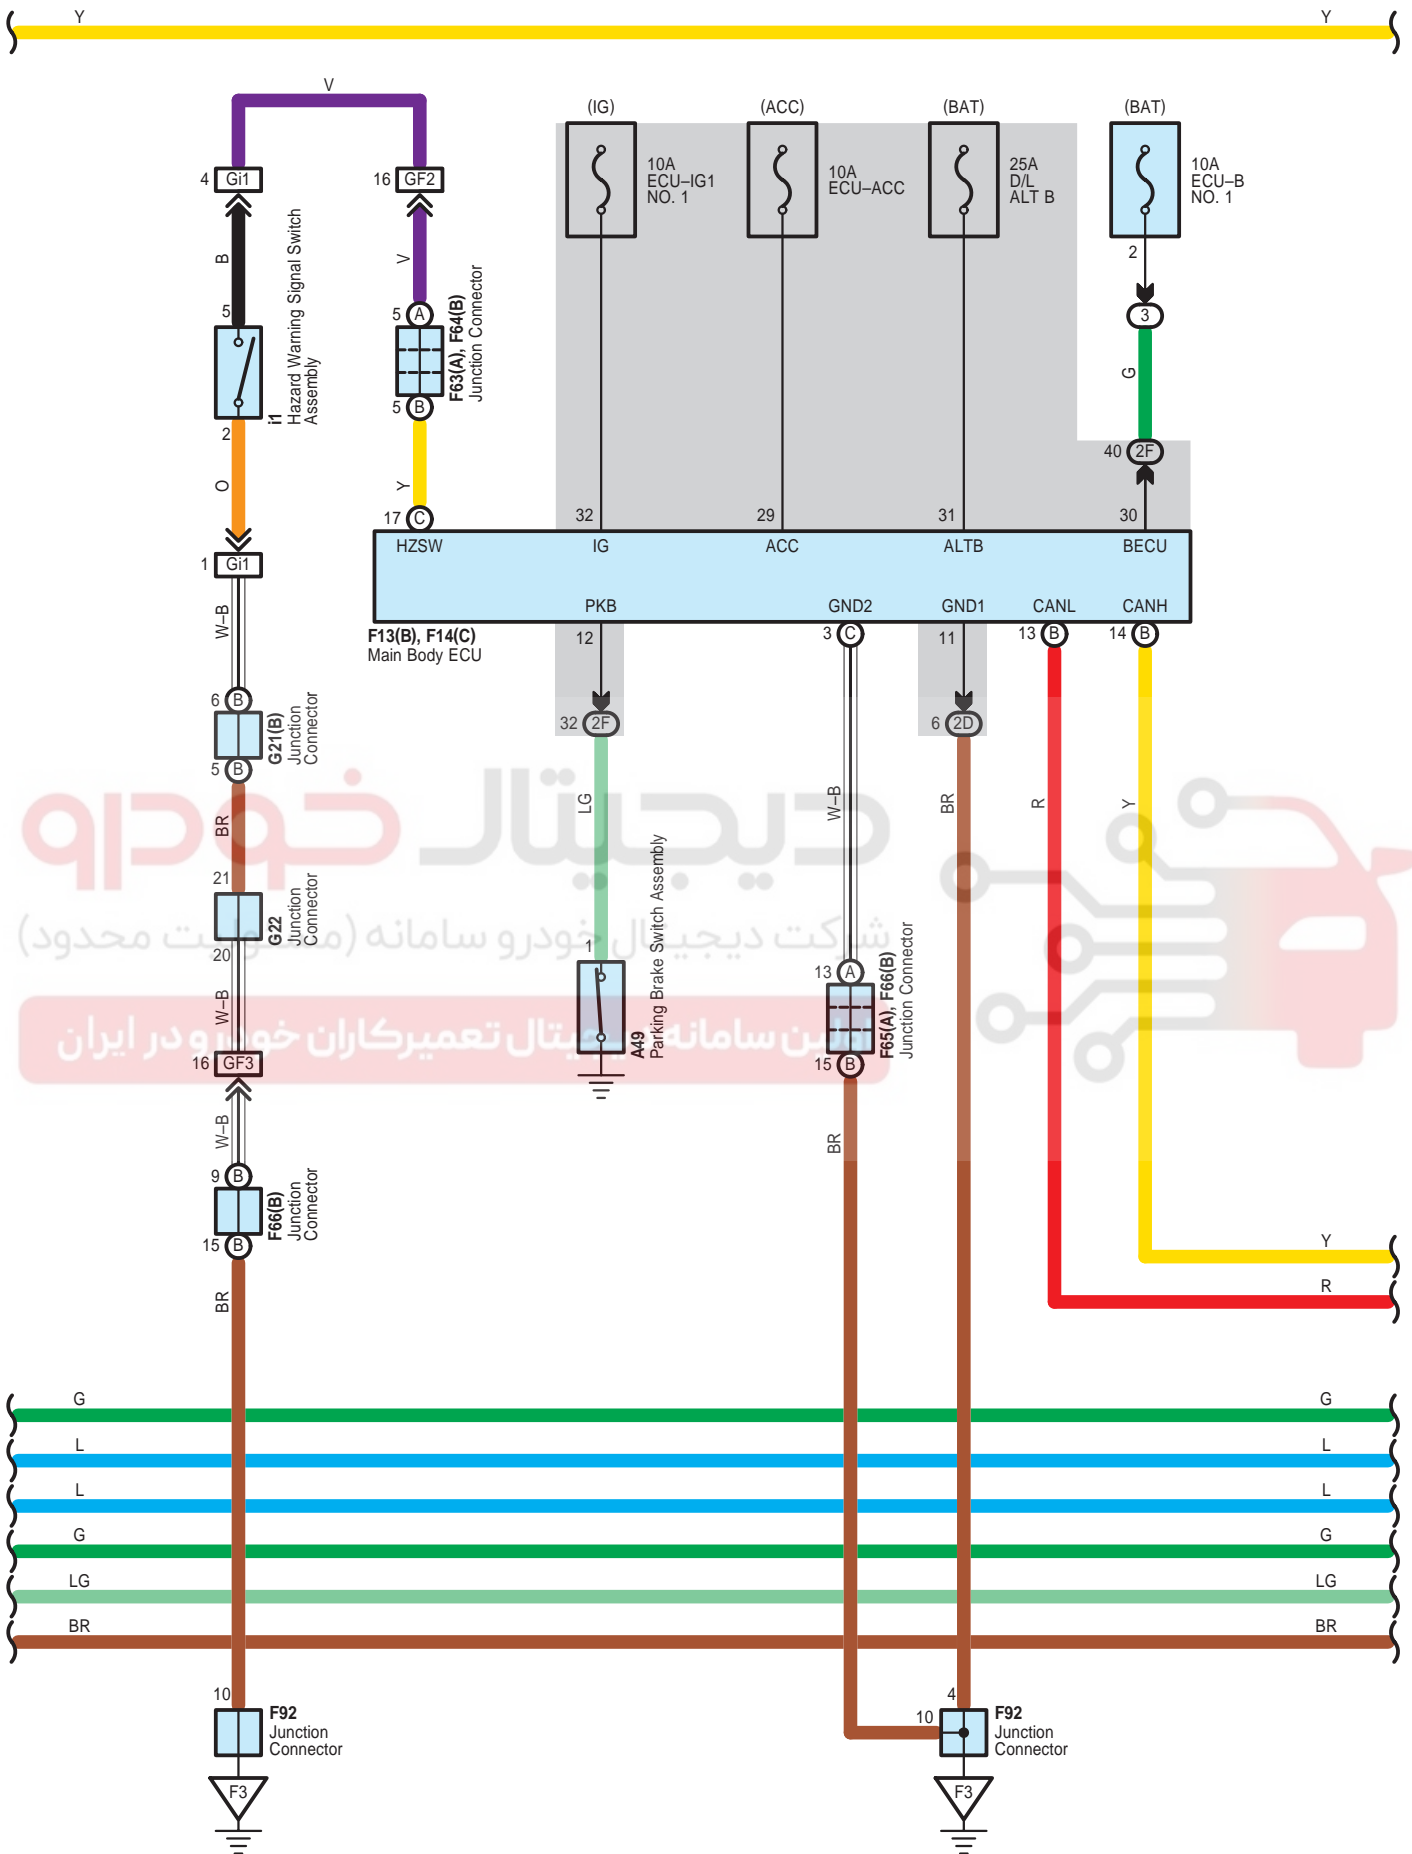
Y Y

V

4 Gi1 16 GF2

B V

5 5 A

Hazard Warning Signal Switch Assembly i1

F63(A), F64(B) Junction Connector

2 5 B

O Y

1 Gi1 17 C

(IG) 10A ECU–IG1 NO. 1

(ACC) 10A ECU–ACC

(BAT) 25A D/L ALT B

(BAT) 10A ECU–B NO. 1

2

3

G

40 2F

32 29 31 30

HZSW IG ACC ALTB BECU

PKB GND2 GND1 CANL CANH

F13(B), F14(C) Main Body ECU

12 3 C 11 13 B 14 B

W–B

6 B

G21(B) Junction Connector

5 B

32 2F 6 2D

LG W–B BR R Y

BR

21

G22 Junction Connector

20

W–B

شرکت دیجیتال خودرو سامانه (مسئولیت محدود)

دیجیتال خودرو

اولین سامانه دیجیتال تعمیرکاران خودرو در ایران

1

A49 Parking Brake Switch Assembly

13 A

F65(A), F66(B) Junction Connector

15 B

16 GF3

W–B

9 B

F66(B) Junction Connector

15 B

BR BR

Y

R

G G
L L
L L
G G
LG LG
BR BR

10 F92 Junction Connector

F3

4
10 F92 Junction Connector

F3